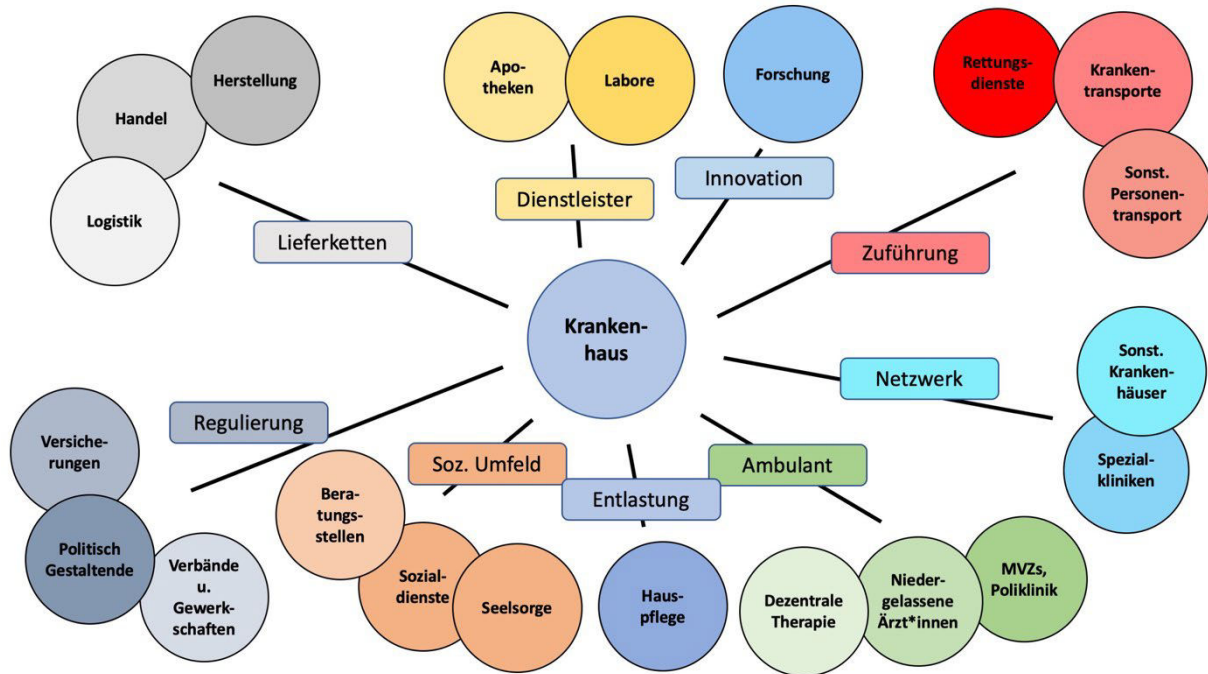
Herstellung

Handel

Logistik

Lieferketten

Apotheken

Labore

Dienstleister

Forschung

Innovation

Rettungsdienste

Krankentransporte

Sonst. Personentransport

Zuführung

Krankenhaus

Netzwerk

Sonst. Krankenhäuser

Spezialkliniken

Regulierung

Versicherungen

Politisch Gestaltende

Verbände u. Gewerkschaften

Soz. Umfeld

Beratungsstellen

Sozialdienste

Seelsorge

Entlastung

Hauspflege

Ambulant

Dezentrale Therapie

Niedergelassene Ärzt*innen

MVZs, Poliklinik